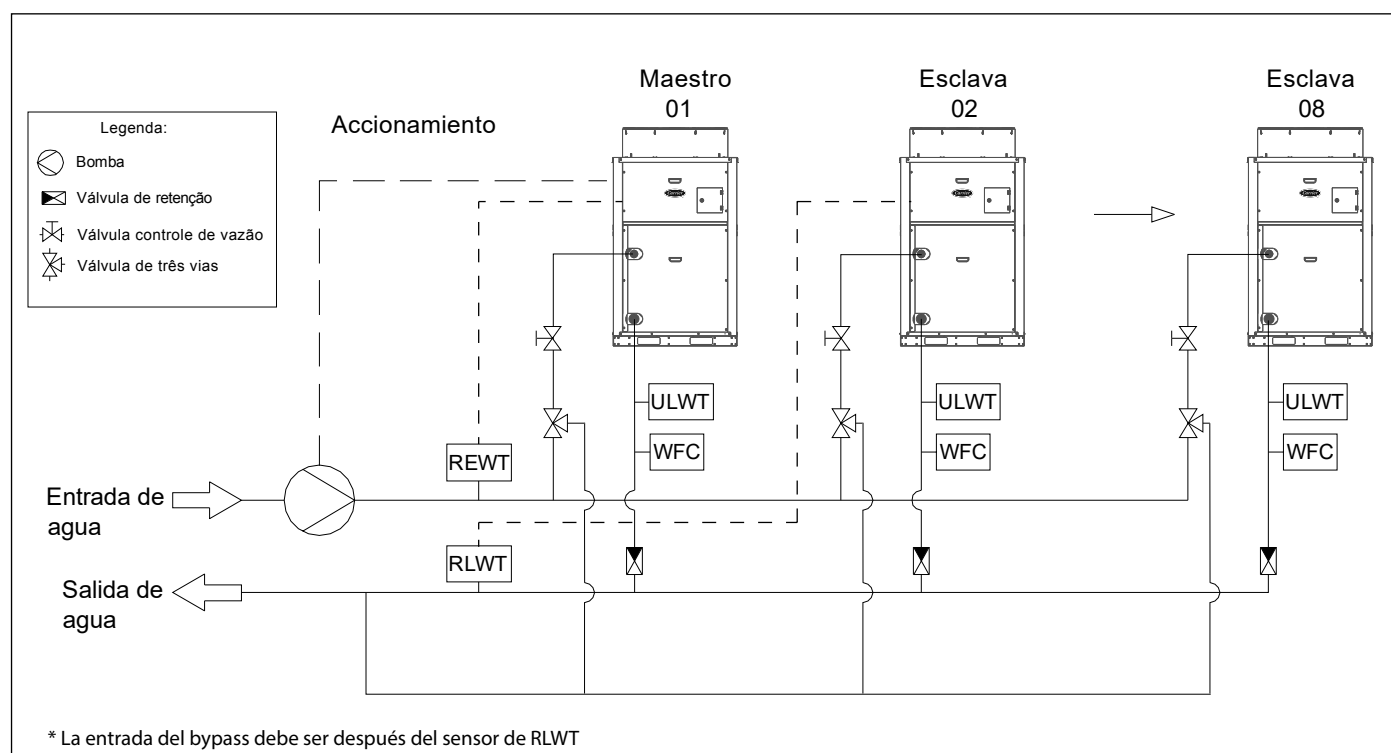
Legenda:
Bomba
Válvula de retenção
Válvula controle de vazão
Válvula de três vias

Accionamiento

Maestro 01

Esclava 02

Esclava 08

ULWT
WFC
ULWT
WFC
ULWT
WFC

REWT
RLWT

Entrada de agua

Salida de agua

* La entrada del bypass debe ser después del sensor de RLWT